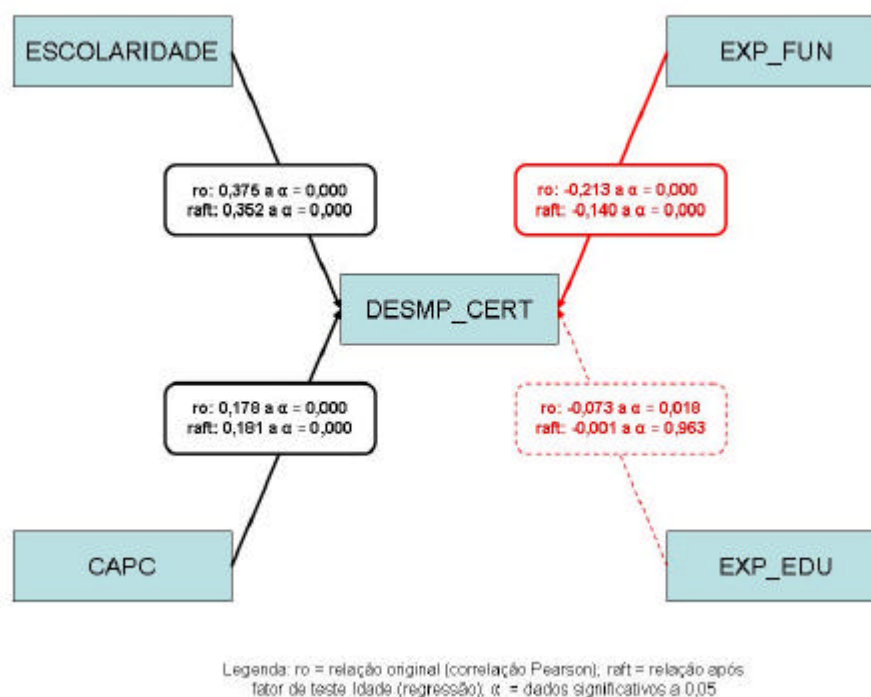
ESCOLARIDADE

EXP_FUN

ro: 0,375 a $\alpha$ = 0,000
raft: 0,352 a $\alpha$ = 0,000

ro: -0,213 a $\alpha$ = 0,000
raft: -0,140 a $\alpha$ = 0,000

DESMP_CERT

ro: 0,178 a $\alpha$ = 0,000
raft: 0,181 a $\alpha$ = 0,000

ro: -0,073 a $\alpha$ = 0,018
raft: -0,001 a $\alpha$ = 0,963

CAPC

EXP_EDU

Legenda: ro = relação original (correlação Pearson); raft = relação após fator de teste Idade (regressão); $\alpha$ = dados significativos a 0,05